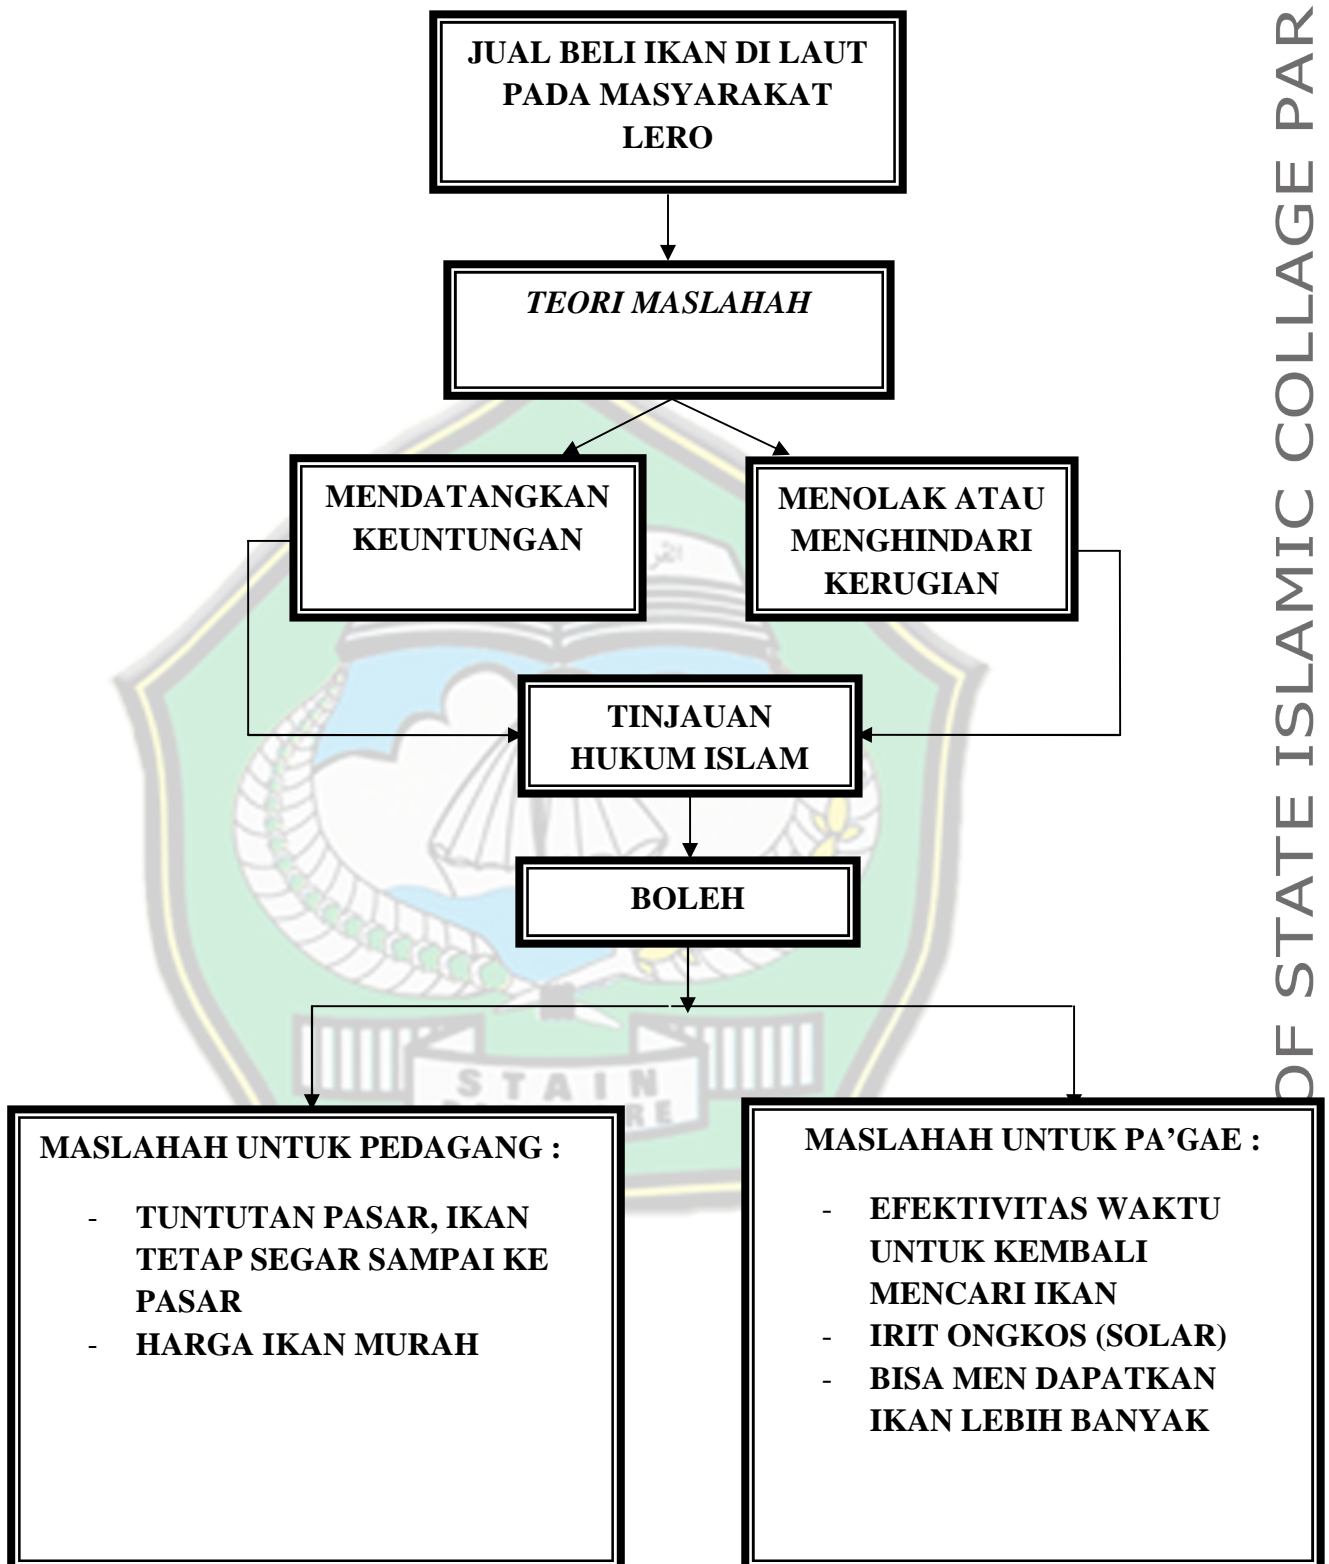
JUAL BELI IKAN DI LAUT PADA MASYARAKAT LERO

*TEORI MASLAHAH*

MENDATANGKAN KEUNTUNGAN

MENOLAK ATAU MENGHINDARI KERUGIAN

TINJAUAN HUKUM ISLAM

BOLEH

MASLAHAH UNTUK PEDAGANG :

- TUNTUTAN PASAR, IKAN TETAP SEGAR SAMPAI KE PASAR
- HARGA IKAN MURAH

MASLAHAH UNTUK PA'GAE :

- EFEKTIVITAS WAKTU UNTUK KEMBALI MENCARI IKAN
- IRIT ONGKOS (SOLAR)
- BISA MEN DAPATKAN IKAN LEBIH BANYAK

STAIN

OF STATE ISLAMIC COLLAGE PAR